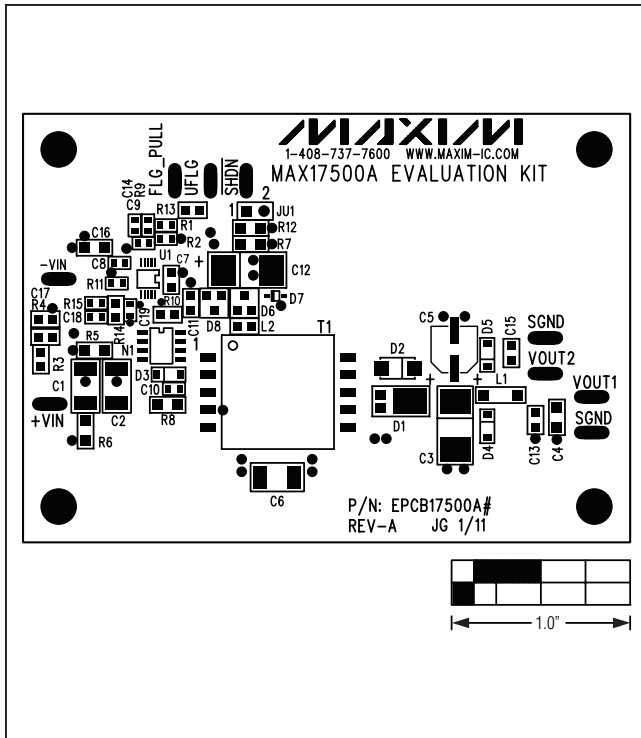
MAXIM
1-408-737-7600 WWW.MAXIM-IC.COM
MAX17500A EVALUATION KIT

FLG_PULL
UFLG
SHDN
R9
C14
C9
R13
R1
R2
1
2
JU1
R12
R7
C16
-VIN
C8
U1
C7
C12
R11
C17
R4
R15
C18
R10
D7
C19
D6
D8
L2
R5
R14
C11
N1
1
T1
R3
D3
C10
C1
C2
R8
+VIN
R6
C6
D2
D1
C5
D5
C15
SGND
VOUT2
L1
VOUT1
D4
C3
C13
C4
SGND
P/N: EPCB17500A#
REV-A JG 1/11

1.0"